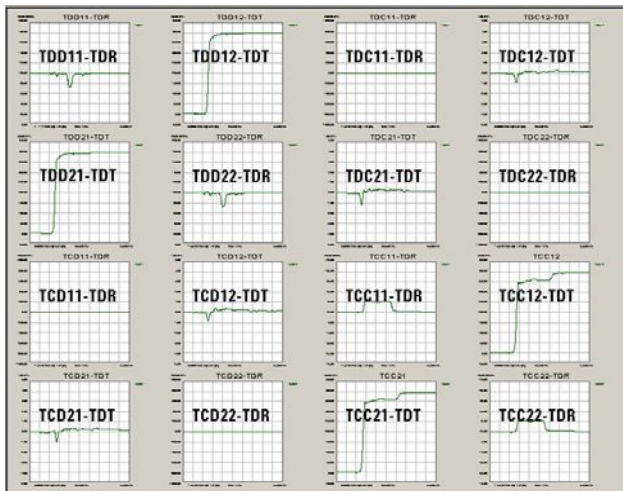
TDD11-TDR
TDD11-TDR

TDD12-TDT
TDD12-TDT

TDC11-TDR
TDC11-TDR

TDC12-TDT
TDC12-TDT

TDD21-TDT
TDD21-TDT

TDD22-TDR
TDD22-TDR

TDC21-TDT
TDC21-TDT

TDC22-TDR
TDC22-TDR

TCD11-TDR
TCD11-TDR

TCD12-TDT
TCD12-TDT

TCC11-TDR
TCC11-TDR

TCC12
TCC12-TDT

TCD21-TDT
TCD21-TDT

TCD22-TDR
TCD22-TDR

TCC21
TCC21-TDT

TCC22-TDR
TCC22-TDR